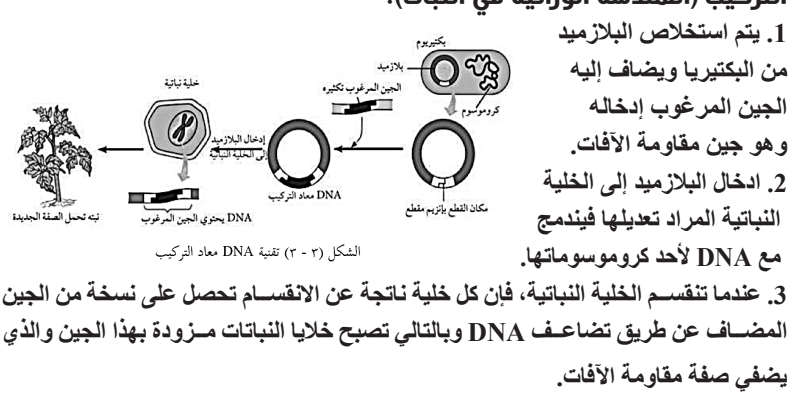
التركيب (الهندسة الوراثية في النبات):

1. يتم استخلاص البلازميد من البكتيريا ويضاف إليه الجين المرغوب إدخاله وهو جين مقاومة الآفات.
2. ادخال البلازميد إلى الخلية النباتية المراد تعديلها فيندمج مع DNA لأحد كروموسوماتها.

بكتيريوم
بلازميد
كروموسوم
الجين المرغوب تكثيره
مكان القطع بإنزيم مقطع
DNA معاد التركيب
إدخال البلازميد إلى الخلية النباتية
خلية نباتية
DNA يحتوي الجين المرغوب
نبته تحمل الصفة الجديدة

الشكل (٣ - ٣) تقنية DNA معاد التركيب

3. عندما تنقسم الخلية النباتية، فإن كل خلية ناتجة عن الانقسام تحصل على نسخة من الجين المضاف عن طريق تضاعف DNA وبالتالي تصبح خلايا النباتات مزودة بهذا الجين والذي يضفي صفة مقاومة الآفات.